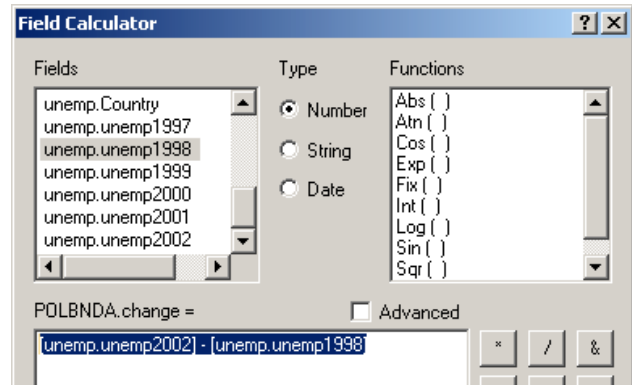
Field Calculator

Fields

unemp.Country
unemp.unemp1997
unemp.unemp1998
unemp.unemp1999
unemp.unemp2000
unemp.unemp2001
unemp.unemp2002

Type

Number
String
Date

Functions

Abs ( )
Atn ( )
Cos ( )
Exp ( )
Fix ( )
Int ( )
Log ( )
Sin ( )
Sqr ( )

POLBNDA.change =

Advanced

[unemp.unemp2002] - [unemp.unemp1998]

*
/
&